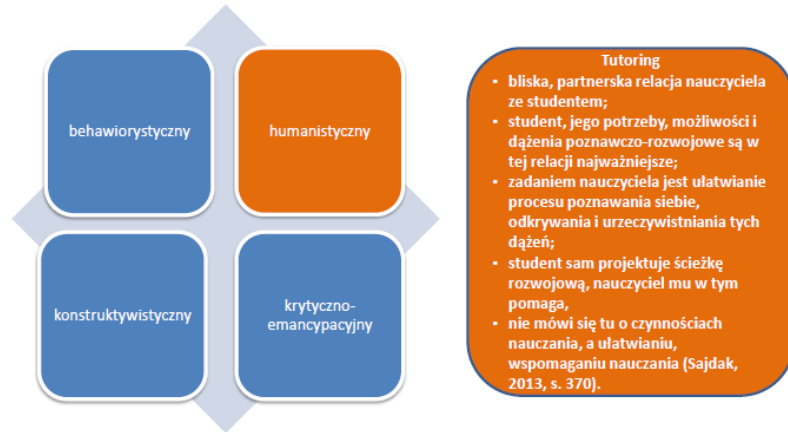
behawiorystyczny

humanistyczny

konstruktywistyczny

krytyczno-emancypacyjny

Tutoring
• bliska, partnerska relacja nauczyciela ze studentem;
• student, jego potrzeby, możliwości i dążenia poznawczo-rozwojowe są w tej relacji najważniejsze;
• zadaniem nauczyciela jest ułatwianie procesu poznawania siebie, odkrywania i urzeczywistniania tych dążeń;
• student sam projektuje ścieżkę rozwojową, nauczyciel mu w tym pomaga,
• nie mówi się tu o czynnościach nauczania, a ułatwianiu, wspomaganiu nauczania (Sajdak, 2013, s. 370).